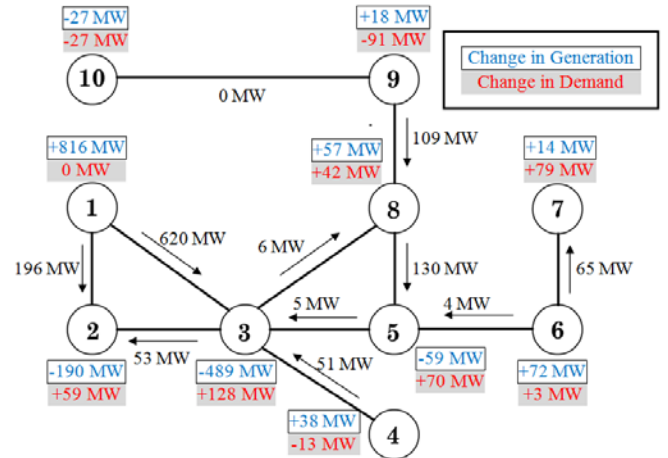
Change in Generation
Change in Demand

-27 MW
-27 MW
10

+18 MW
-91 MW
9

0 MW

109 MW

+816 MW
0 MW
1

+57 MW
+42 MW
8

+14 MW
+79 MW
7

620 MW
6 MW

196 MW

130 MW

65 MW

5 MW
4 MW

2
3
5
6

53 MW
51 MW

-190 MW
+59 MW

-489 MW
+128 MW

-59 MW
+70 MW

+72 MW
+3 MW

+38 MW
-13 MW
4